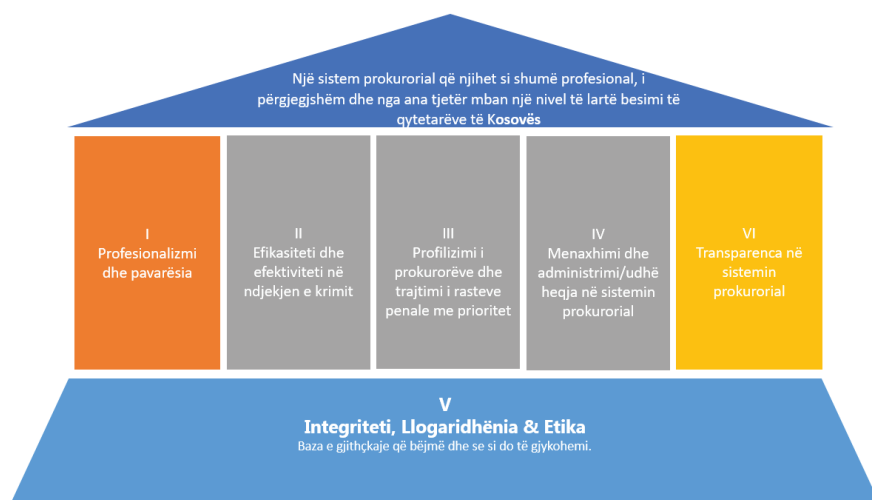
Një sistem prokurorial që njihet si shumë profesional, i përgjegjshëm dhe nga ana tjetër mban një nivel të lartë besimi të qytetarëve të Kosovës

I
Profesionalizmi dhe pavarësia

II
Efikasiteti dhe efektiviteti në ndjekjen e krimit

III
Profilizimi i prokurorëve dhe trajtimi i rasteve penale me prioritet

IV
Menaxhimi dhe administrimi/udhëheqja në sistemin prokurorial

VI
Transparenca në sistemin prokurorial

V
Integriteti, Llogaridhënia & Etika
Baza e gjithçkaje që bëjmë dhe se si do të gjykohemi.